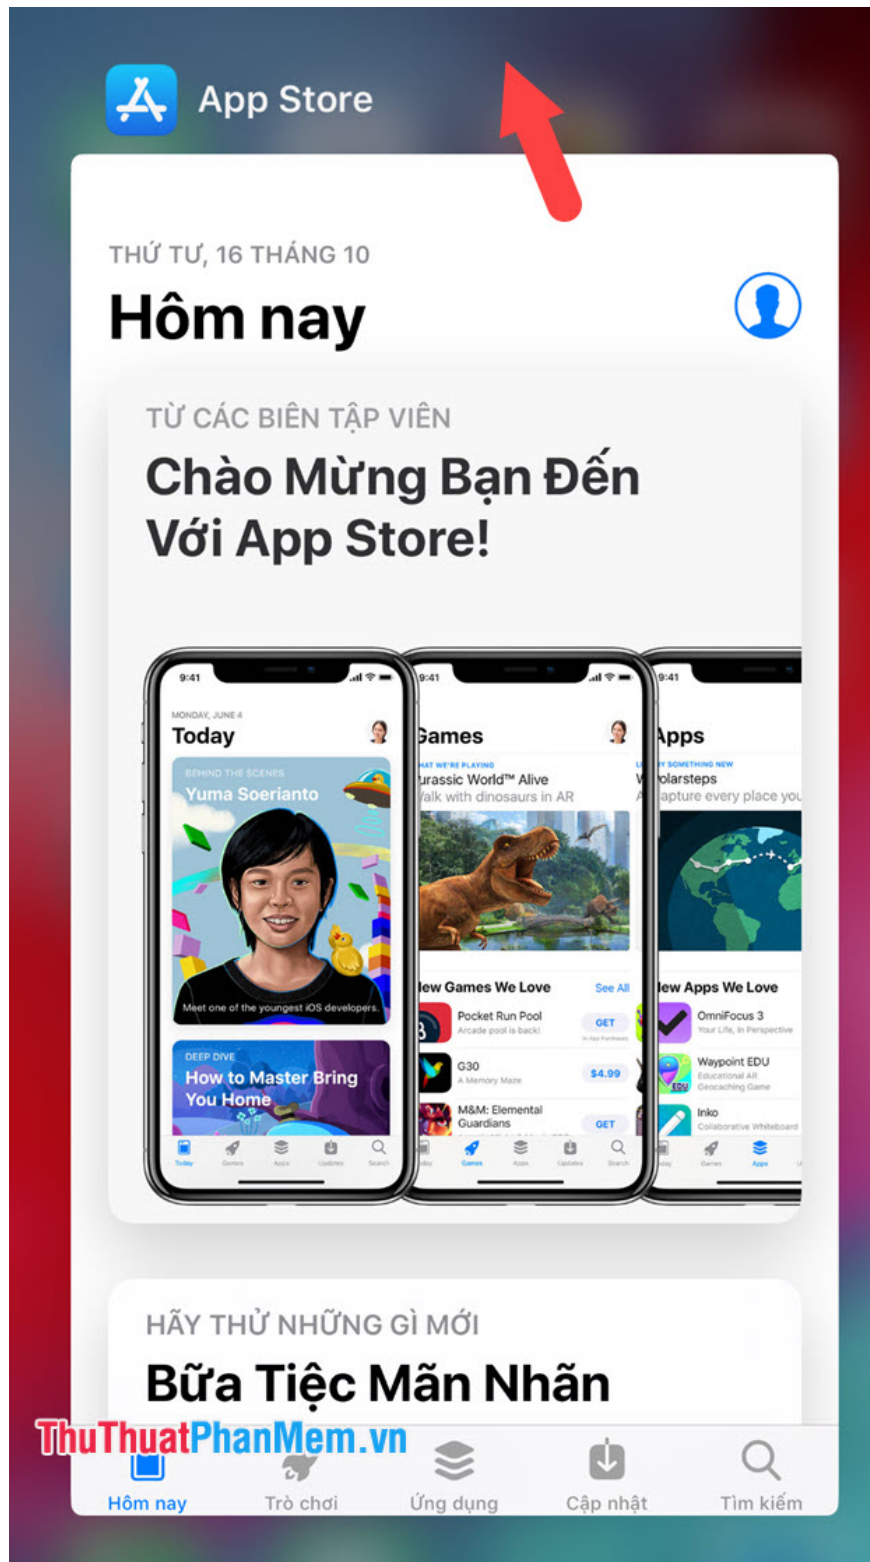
App Store

THỨ TƯ, 16 THÁNG 10

Hôm nay

TỪ CÁC BIÊN TẬP VIÊN

Chào Mừng Bạn Đến Với App Store!

9:41

MONDAY, JUNE 4

Today

BEHIND THE SCENES

Yuma Soerianto

Meet one of the youngest iOS developers.

DEEP DIVE

How to Master Bring You Home

Today Games Apps Updates Search

9:41

Games

WHAT WE'RE PLAYING

urassic World™ Alive

Walk with dinosaurs in AR

New Games We Love

See All

Pocket Run Pool

Arcade pool is back!

GET

In-App Purchases

G30

A Memory Maze

$4.99

M&M: Elemental Guardians

GET

Today Games Apps Updates Search

9:41

Apps

TRY SOMETHING NEW

Polarsteps

Capture every place you

New Apps We Love

OmniFocus 3

Your Life, in Perspective

Waypoint EDU

Educational AR Geocaching Game

Inko

Collaborative Whiteboard

Today Games Apps

HÃY THỬ NHỮNG GÌ MỚI

Bữa Tiệc Mãn Nhãn

ThuThuatPhanMem.vn

Hôm nay Trò chơi Ứng dụng Cập nhật Tìm kiếm